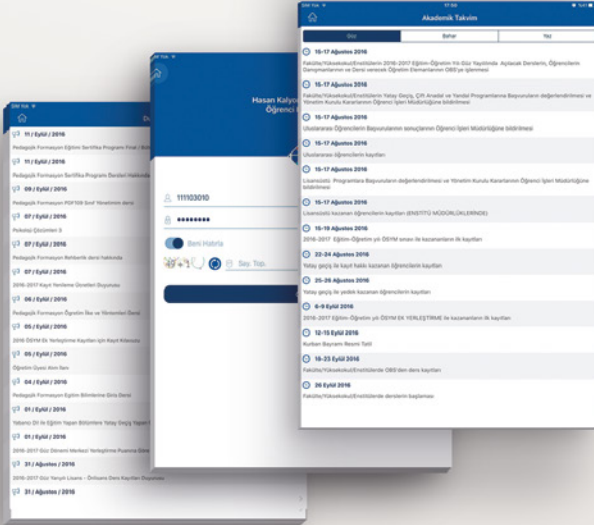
Akademik Takvim

Güz | Bahar | Yaz

15-17 Ağustos 2016
Fakülte/Yüksekokul/Enstitülerin 2016-2017 Eğitim-Öğretim Yılı Güz Yarıyılında Açılacak Derslerin, Derslerin Gereksinimlerinin ve Dersi verecek Öğretim Elemanlarının OBS'ye işlenmesi

15-17 Ağustos 2016
Fakülte/Yüksekokul/Enstitülerin Yatay Geçiş, Çift Anadal ve Yandal Programlarına Başvuruların değerlendirilmesi ve Yönetim Kurulu Kararlarının Öğrenci İşleri Müdürlüğüne bildirilmesi

15-17 Ağustos 2016
Uluslararası Öğrencilerin Başvurularının sonuçlarının Öğrenci İşleri Müdürlüğüne bildirilmesi

15-17 Ağustos 2016
Uluslararası öğrencilerin kayıtları

15-17 Ağustos 2016
Lisansüstü Programlara Başvuruların değerlendirilmesi ve Yönetim Kurulu Kararlarının Öğrenci İşleri Müdürlüğüne bildirilmesi

15-17 Ağustos 2016
Lisansüstü kazanan öğrencilerin kayıtları (ENSTİTÜ MÜDÜRLÜKLERİNDE)

15-19 Ağustos 2016
2016-2017 Eğitim-Öğretim yılı ÖSYM sınavı ile kazananların ilk kayıtları

22-24 Ağustos 2016
Yatay geçiş ile kayıt hakkı kazanan öğrencilerin kayıtları

25-26 Ağustos 2016
Yatay geçiş ile yedek kazanan öğrencilerin kayıtları

6-9 Eylül 2016
2016-2017 Eğitim-Öğretim yılı ÖSYM EK YERLEŞTİRME ile kazananların ilk kayıtları

12-15 Eylül 2016
Kurban Bayramı Resmi Tatil

16-23 Eylül 2016
Fakülte/Yüksekokul/Enstitülerde OBS'den ders kayıtları

26 Eylül 2016
Fakülte/Yüksekokul/Enstitülerde derslerin başlaması

Hasan Kalyoncu
Öğrenci

111103010
••••••••
Beni Hatırla
Say. Top.

11 / Eylül / 2016
Pedagojik Formasyon Sertifika Programı Final
11 / Eylül / 2016
Pedagojik Formasyon Sertifika Programı Dersleri Hakkında
09 / Eylül / 2016
Pedagojik Formasyon PDF109 Sınıf Yönetimin ders
07 / Eylül / 2016
Psikoloji Çözümleri 3
07 / Eylül / 2016
Pedagojik Formasyon Rehberlik dersi hakkında
07 / Eylül / 2016
2016-2017 Kayıt Yenileme Ücretleri Duyurusu
06 / Eylül / 2016
Pedagojik Formasyon Öğretim İlke ve Yöntemleri Dersi
05 / Eylül / 2016
2016 ÖSYM Ek Yerleştirme Kayıtları için Kayıt Kılavuzu
05 / Eylül / 2016
Öğretim Üyesi Alım İlanı
04 / Eylül / 2016
Pedagojik Formasyon Eğitim Bilimlerine Giriş Dersi
01 / Eylül / 2016
Yabancı Dil ile Eğitim Yapan Bölümlere Yatay Geçiş Yapan
01 / Eylül / 2016
2016-2017 Güz Dönemi Merkezi Yerleştirme Puanına Göre
31 / Ağustos / 2016
2016-2017 Güz Yarıyılı Lisans - Önlisans Ders Kayıtları Duyurusu
31 / Ağustos / 2016